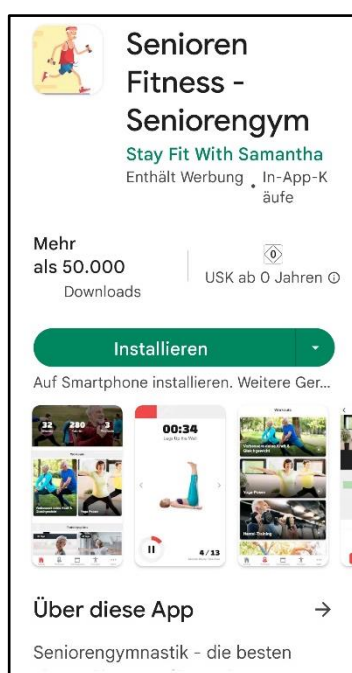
Senioren Fitness - Seniorengym

Stay Fit With Samantha

Enthält Werbung · In-App-Käufe

Mehr als 50.000 Downloads

0

USK ab 0 Jahren ⓘ

Installieren

Auf Smartphone installieren. Weitere Ger...

32 280 3

00:34

4/13

Über diese App →

Seniorengymnastik - die besten